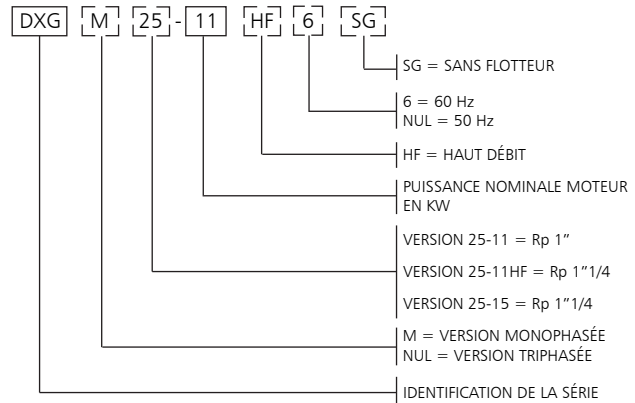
DXG M 25 - 11 HF 6 SG

SG = SANS FLOTTEUR

6 = 60 Hz
NUL = 50 Hz

HF = HAUT DÉBIT

PUISSANCE NOMINALE MOTEUR EN KW

VERSION 25-11 = Rp 1”

VERSION 25-11HF = Rp 1”1/4

VERSION 25-15 = Rp 1”1/4

M = VERSION MONOPHASÉE
NUL = VERSION TRIPHASÉE

IDENTIFICATION DE LA SÉRIE